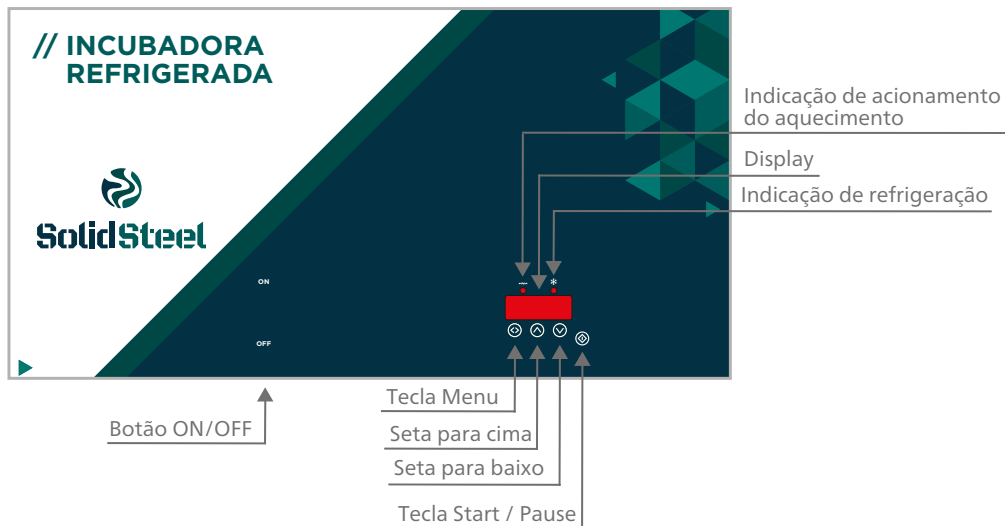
// INCUBADORA
REFRIGERADA

SolidSteel

ON

OFF

Indicação de acionamento do aquecimento

Display

Indicação de refrigeração

Tecla Menu

Seta para cima

Seta para baixo

Tecla Start / Pause

Botão ON/OFF